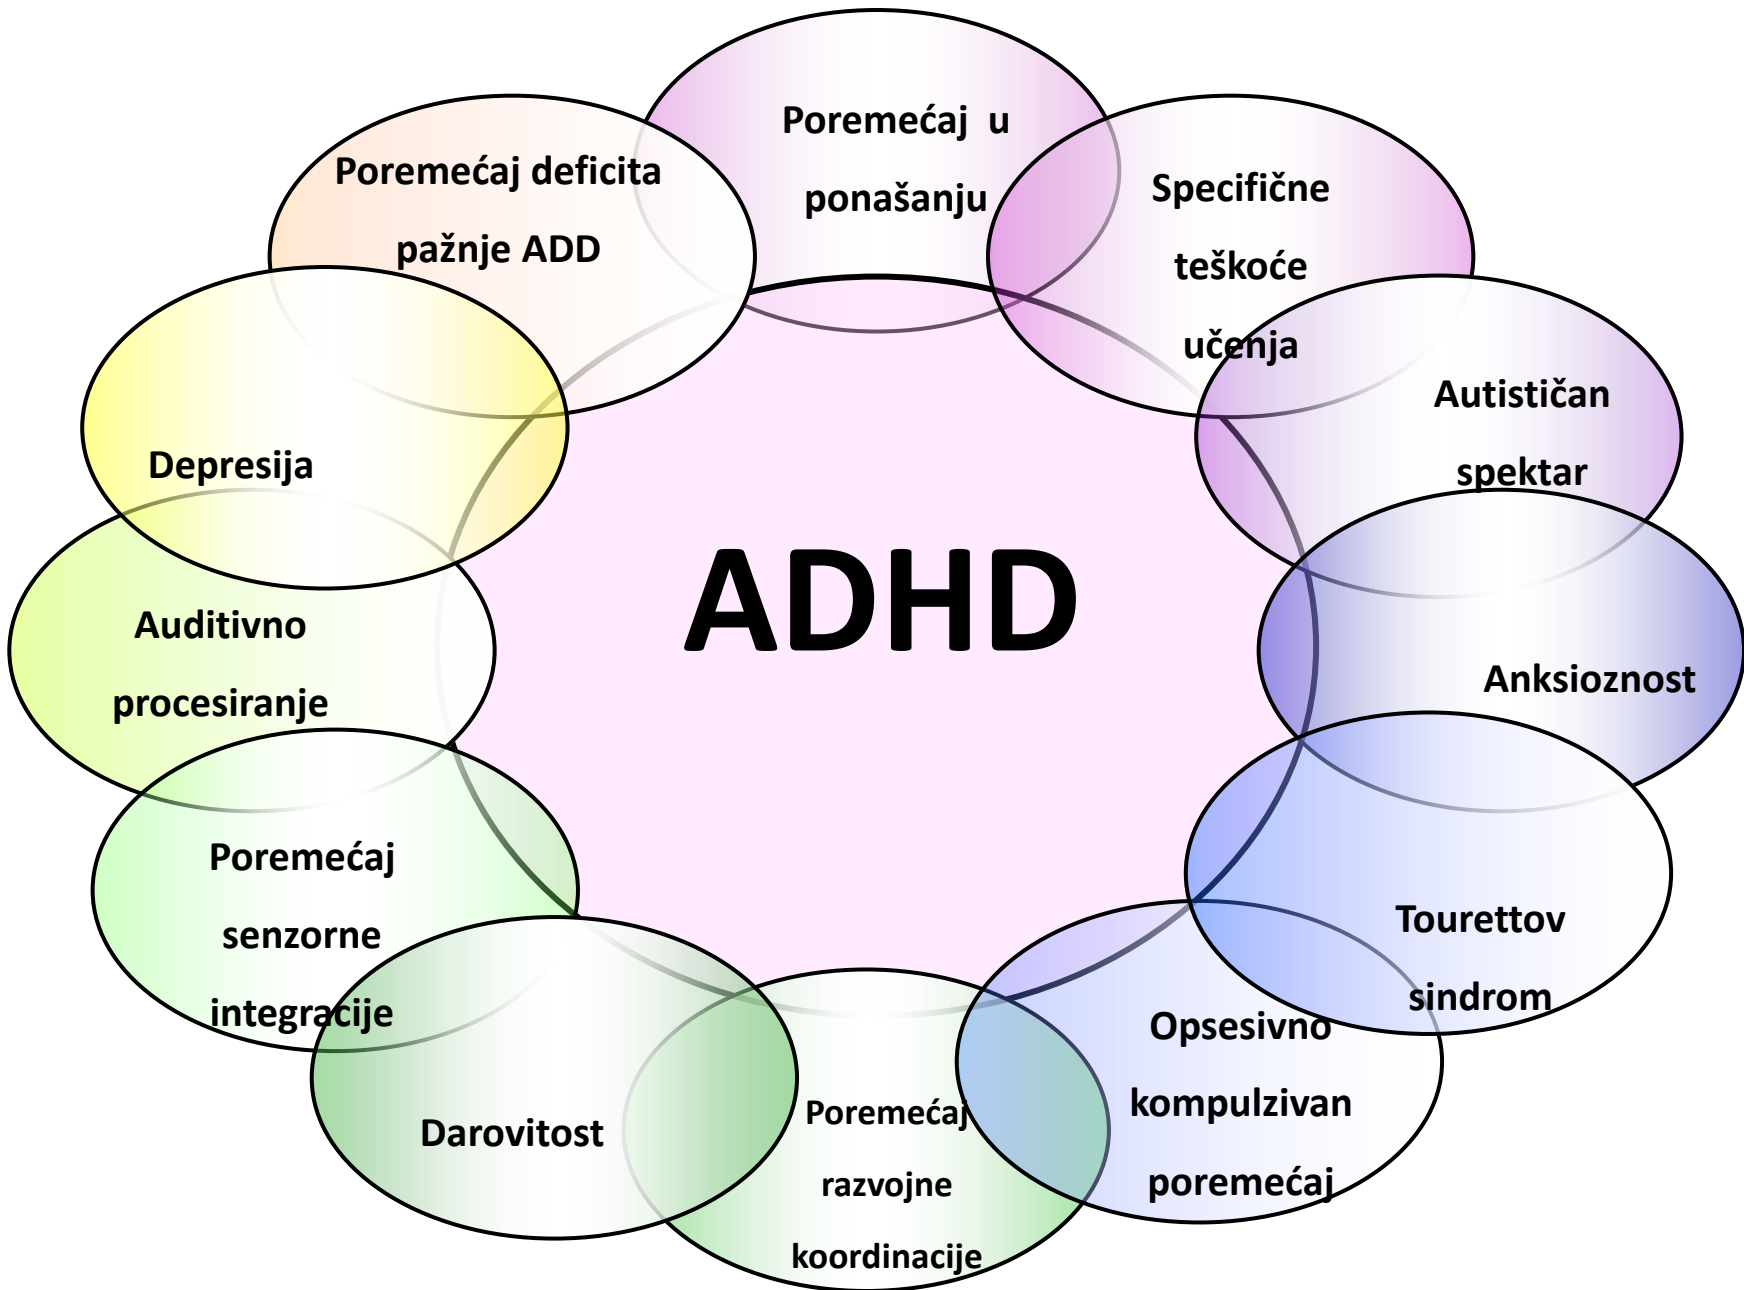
ADHD

Poremećaj u ponašanju

Specifične teškoće učenja

Autističan spektar

Anksioznost

Tourettov sindrom

Opsesivno kompulzivan poremećaj

Poremećaj razvojne koordinacije

Darovitost

Poremećaj senzorne integracije

Auditivno procesiranje

Depresija

Poremećaj deficita pažnje ADD